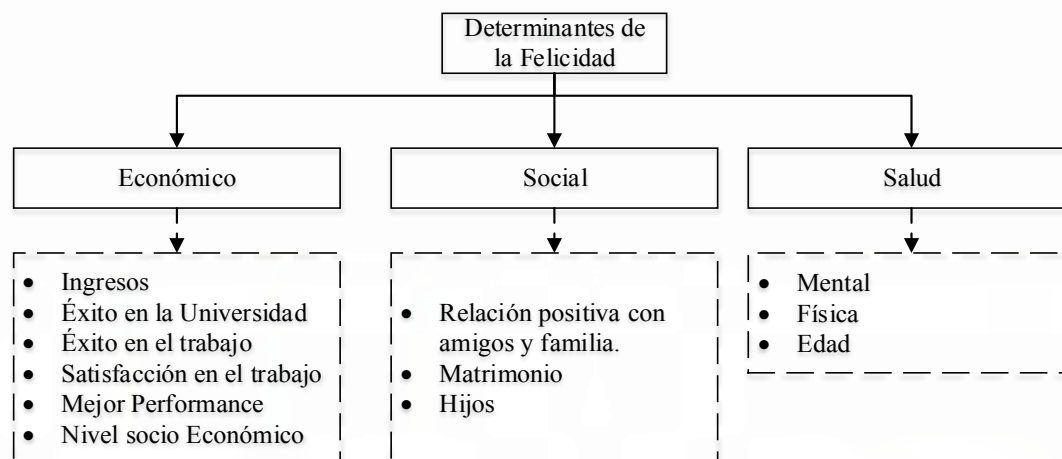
Determinantes de la Felicidad

Económico

- Ingresos
- Éxito en la Universidad
- Éxito en el trabajo
- Satisfacción en el trabajo
- Mejor Performance
- Nivel socio Económico

Social

- Relación positiva con amigos y familia.
- Matrimonio
- Hijos

Salud

- Mental
- Física
- Edad